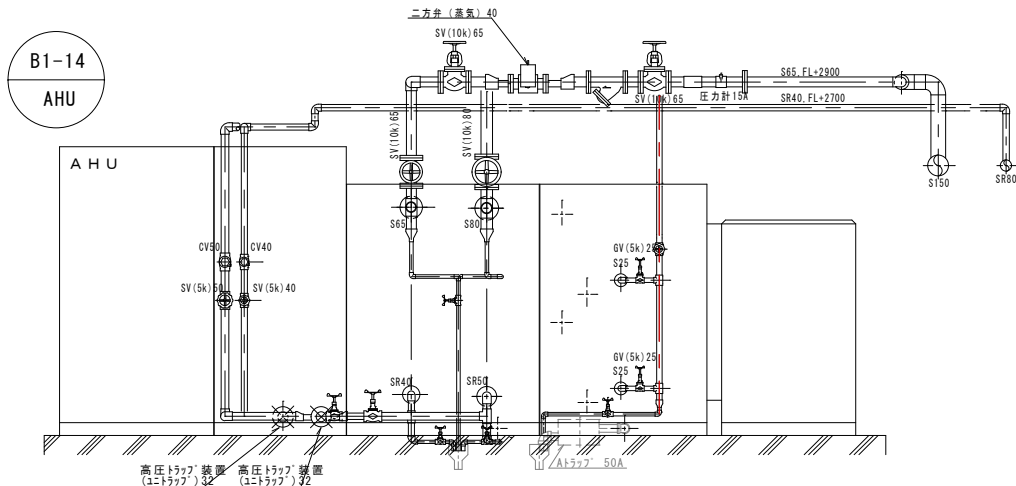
B1-14
AHU

二方弁（蒸気）40

SV(10k)65

SV(10k)65

圧力計15A

S65.FL+2900

SR40.FL+2700

S150

SR80

AHU

SV(10k)65

SV(10k)80

S65

S80

CV50

CV40

SV(5k)50

SV(5k)40

GV(5k)25

S25

GV(5k)25

S25

SR40

SR50

高圧トラップ装置
(ユニトラップ)32

高圧トラップ装置
(ユニトラップ)32

Aトラップ 50A